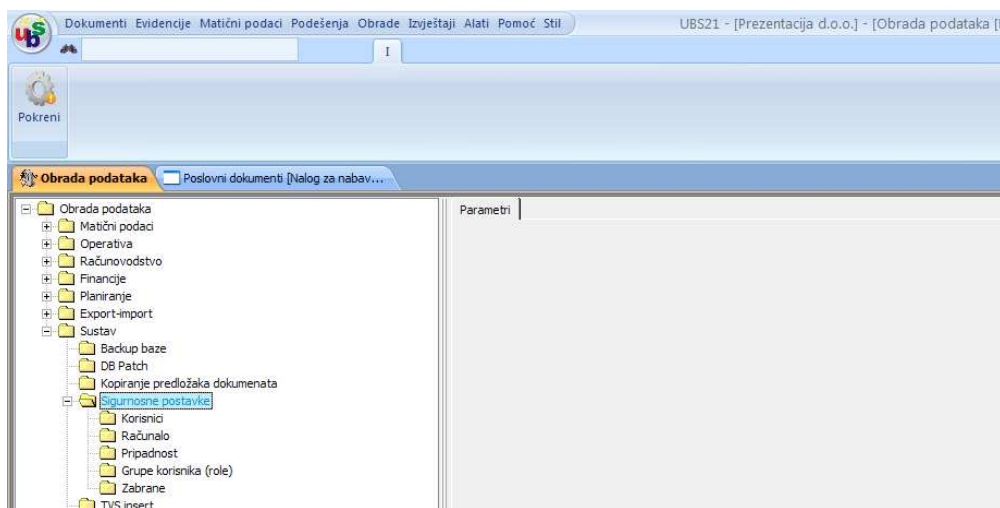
Dokumenti Evidencije Matični podaci Podešenja Obrade Izvještaji Alati Pomoć Stil

UBS21 - [Prezentacija d.o.o.] - [Obrada podataka [

I

Pokreni

Obrada podataka

Poslovni dokumenti [Nalog za nabav...

Obrada podataka
Matični podaci
Operativa
Računovodstvo
Financije
Planiranje
Export-import
Sustav
Backup baze
DB Patch
Kopiranje predložaka dokumenata
Sigurnosne postavke
Korisnici
Računalo
Pripadnost
Grupe korisnika (role)
Zabrane
TVS insert

Parametri